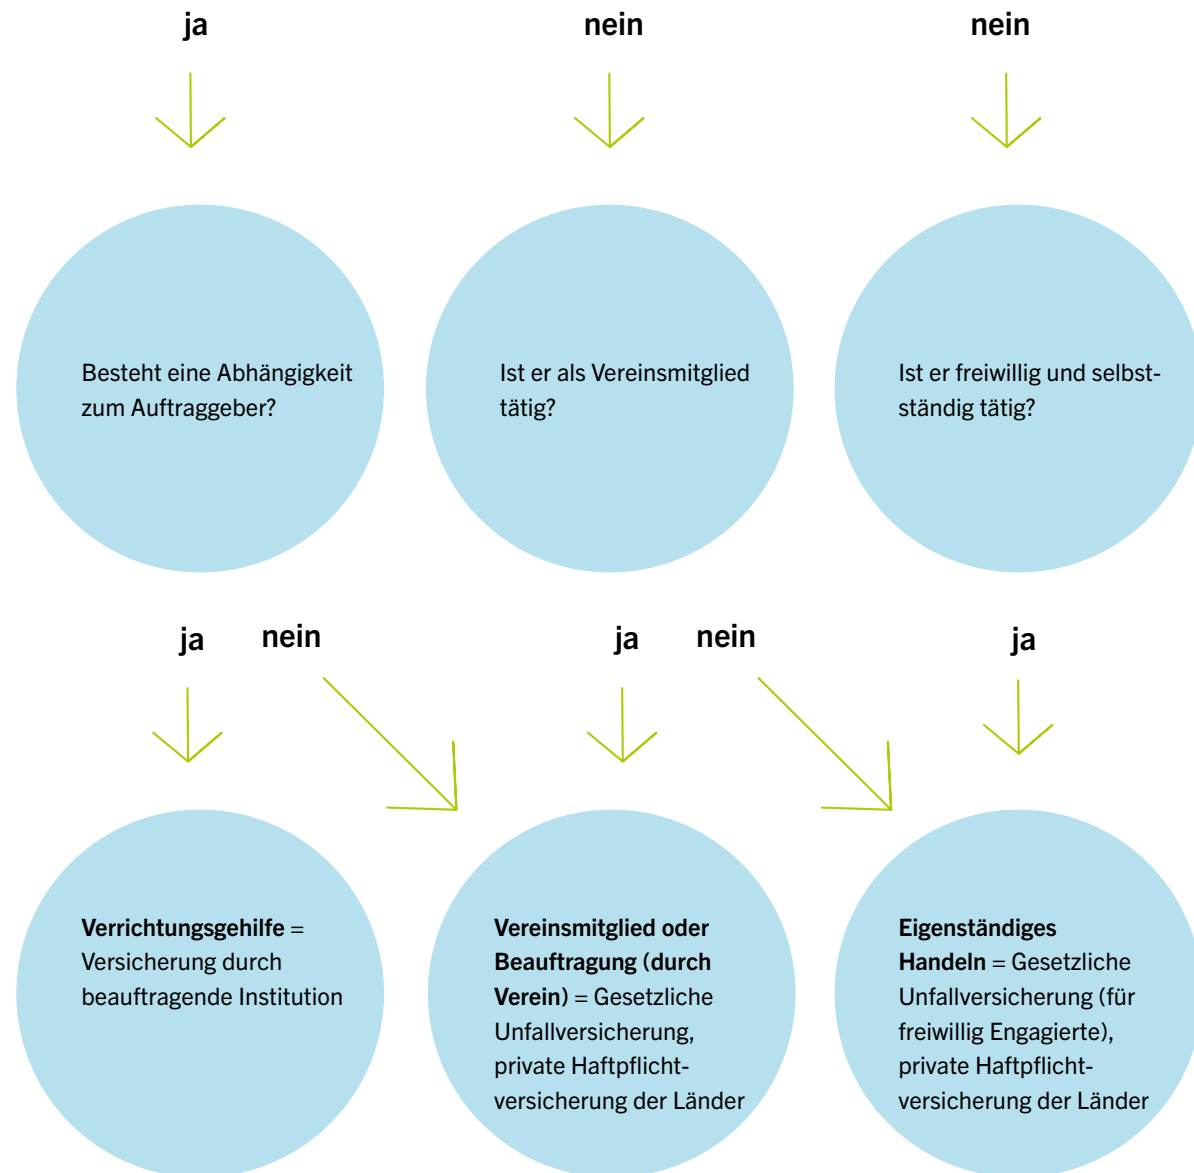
ja

nein

nein

Besteht eine Abhängigkeit zum Auftraggeber?

Ist er als Vereinsmitglied tätig?

Ist er freiwillig und selbstständig tätig?

ja

nein

ja

nein

ja

**Verrichtungsgehilfe** = Versicherung durch beauftragende Institution

**Vereinsmitglied oder Beauftragung (durch Verein)** = Gesetzliche Unfallversicherung, private Haftpflichtversicherung der Länder

**Eigenständiges Handeln** = Gesetzliche Unfallversicherung (für freiwillig Engagierte), private Haftpflichtversicherung der Länder